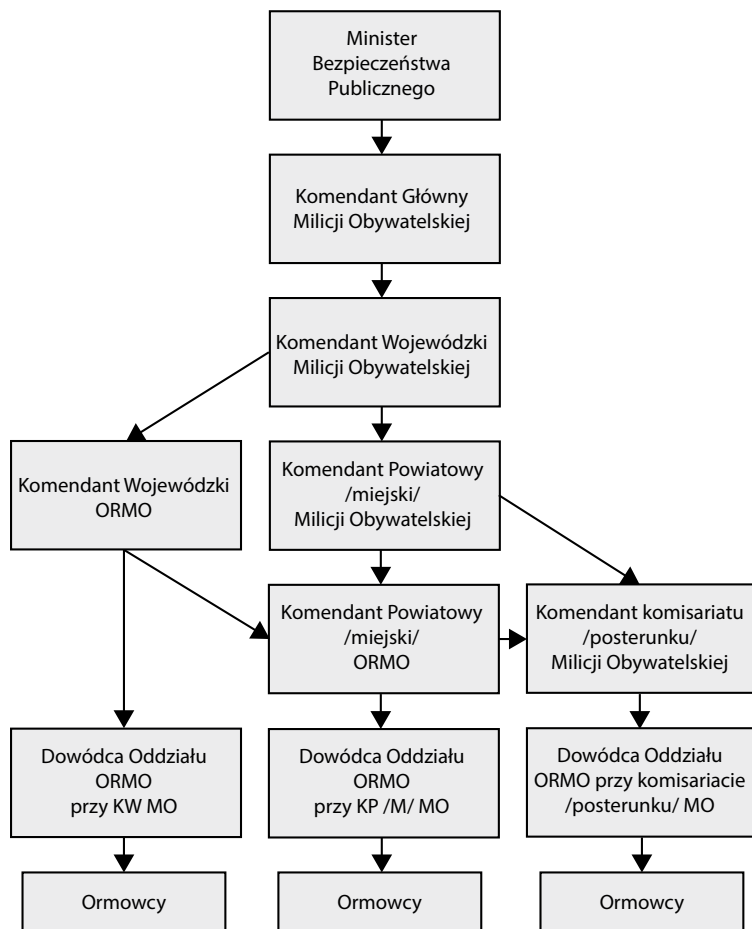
Minister Bezpieczeństwa Publicznego

Komendant Główny Milicji Obywatelskiej

Komendant Wojewódzki Milicji Obywatelskiej

Komendant Wojewódzki ORMO

Komendant Powiatowy /miejski/ Milicji Obywatelskiej

Komendant Powiatowy /miejski/ ORMO

Komendant komisariatu /posterunku/ Milicji Obywatelskiej

Dowódca Oddziału ORMO przy KW MO

Dowódca Oddziału ORMO przy KP /M/ MO

Dowódca Oddziału ORMO przy komisariacie /posterunku/ MO

Ormowcy

Ormowcy

Ormowcy